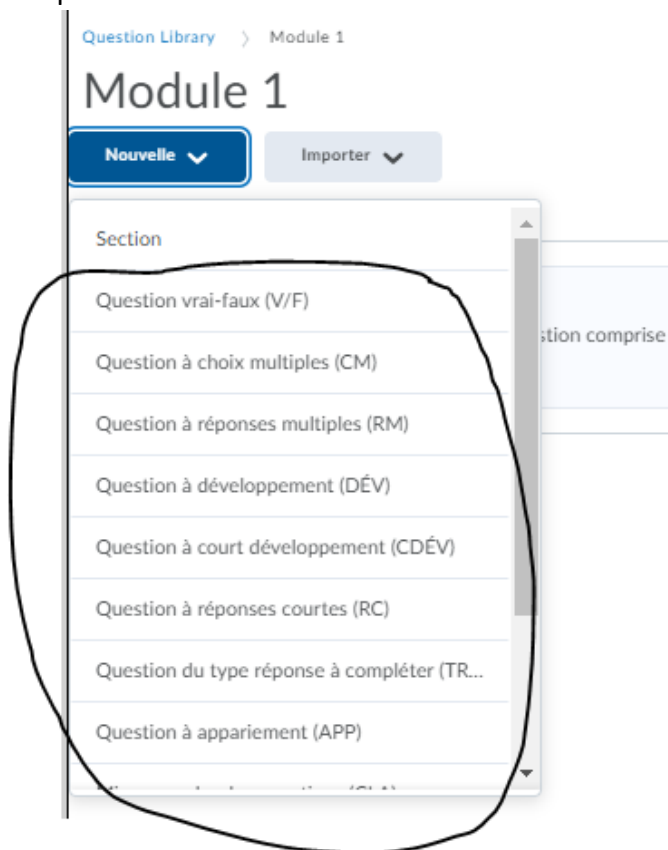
Question Library 〉 Module 1

Module 1

Nouvelle

Importer

Section

Question vrai-faux (V/F)

Question à choix multiples (CM)

Question à réponses multiples (RM)

Question à développement (DÉV)

Question à court développement (CDÉV)

Question à réponses courtes (RC)

Question du type réponse à compléter (TR...

Question à appariement (APP)

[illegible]

stion comprise